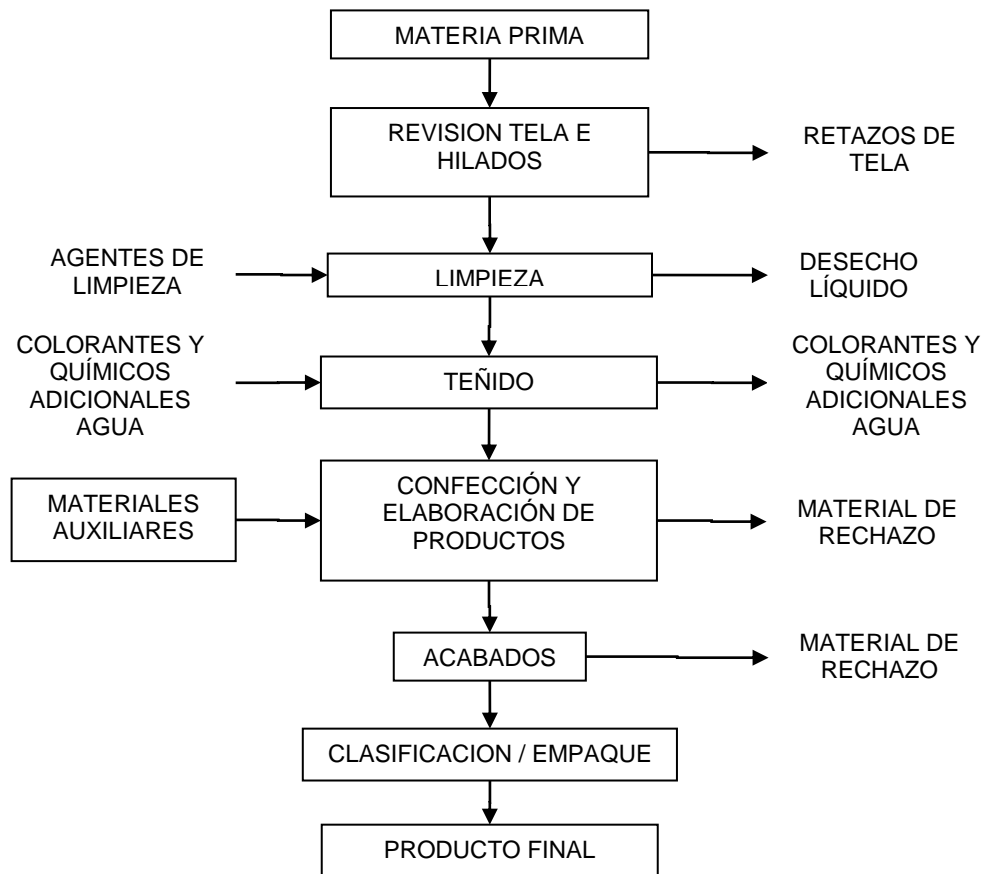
MATERIA PRIMA

REVISION TELA E HILADOS

RETAZOS DE TELA

AGENTES DE LIMPIEZA

LIMPIEZA

DESECHO LÍQUIDO

COLORANTES Y QUÍMICOS ADICIONALES AGUA

TEÑIDO

COLORANTES Y QUÍMICOS ADICIONALES AGUA

MATERIALES AUXILIARES

CONFECCIÓN Y ELABORACIÓN DE PRODUCTOS

MATERIAL DE RECHAZO

ACABADOS

MATERIAL DE RECHAZO

CLASIFICACION / EMPAQUE

PRODUCTO FINAL